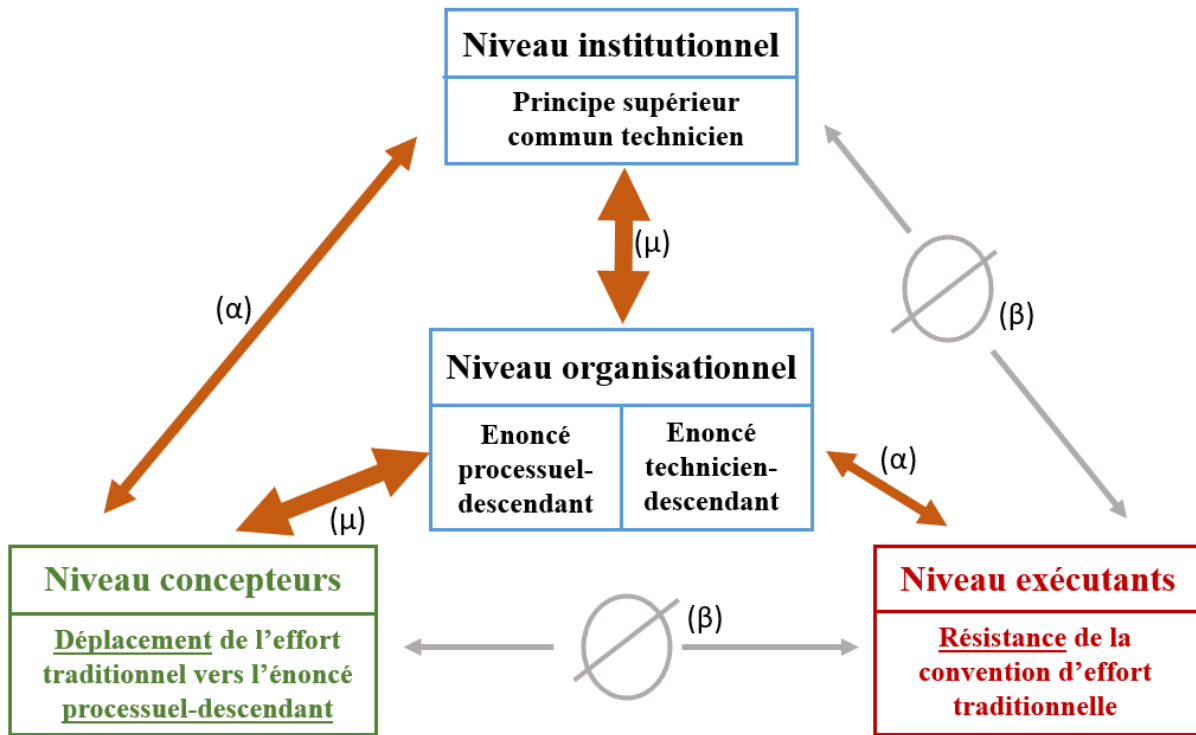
Niveau institutionnel

Principe supérieur commun technicien

(μ)

(α)

(β)

Niveau organisationnel

| Enoncé processuel-descendant | Enoncé technicien-descendant |
|---|---|

(α)

(μ)

Niveau concepteurs

Déplacement de l'effort traditionnel vers l'énoncé processuel-descendant

(β)

Niveau exécutants

Résistance de la convention d'effort traditionnelle